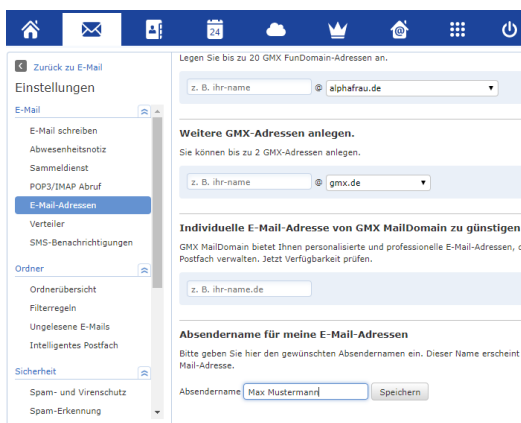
24

Zurück zu E-Mail

Einstellungen

E-Mail

E-Mail schreiben

Abwesenheitsnotiz

Sammeldienst

POP3/IMAP Abruf

E-Mail-Adressen

Verteiler

SMS-Benachrichtigungen

Ordner

Ordnerübersicht

Filterregeln

Ungelesene E-Mails

Intelligentes Postfach

Sicherheit

Spam- und Virenschutz

Spam-Erkennung

Legen Sie bis zu 20 GMX FunDomain-Adressen an.

z. B. ihr-name @ alphafrau.de

Weitere GMX-Adressen anlegen.

Sie können bis zu 2 GMX-Adressen anlegen.

z. B. ihr-name @ gmx.de

Individuelle E-Mail-Adresse von GMX MailDomain zu günstigen

GMX MailDomain bietet Ihnen personalisierte und professionelle E-Mail-Adressen, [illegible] Postfach verwalten. Jetzt Verfügbarkeit prüfen.

z. B. ihr-name.de

Absendername für meine E-Mail-Adressen

Bitte geben Sie hier den gewünschten Absendernamen ein. Dieser Name erscheint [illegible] Mail-Adresse.

Absendername Max Mustermann Speichern